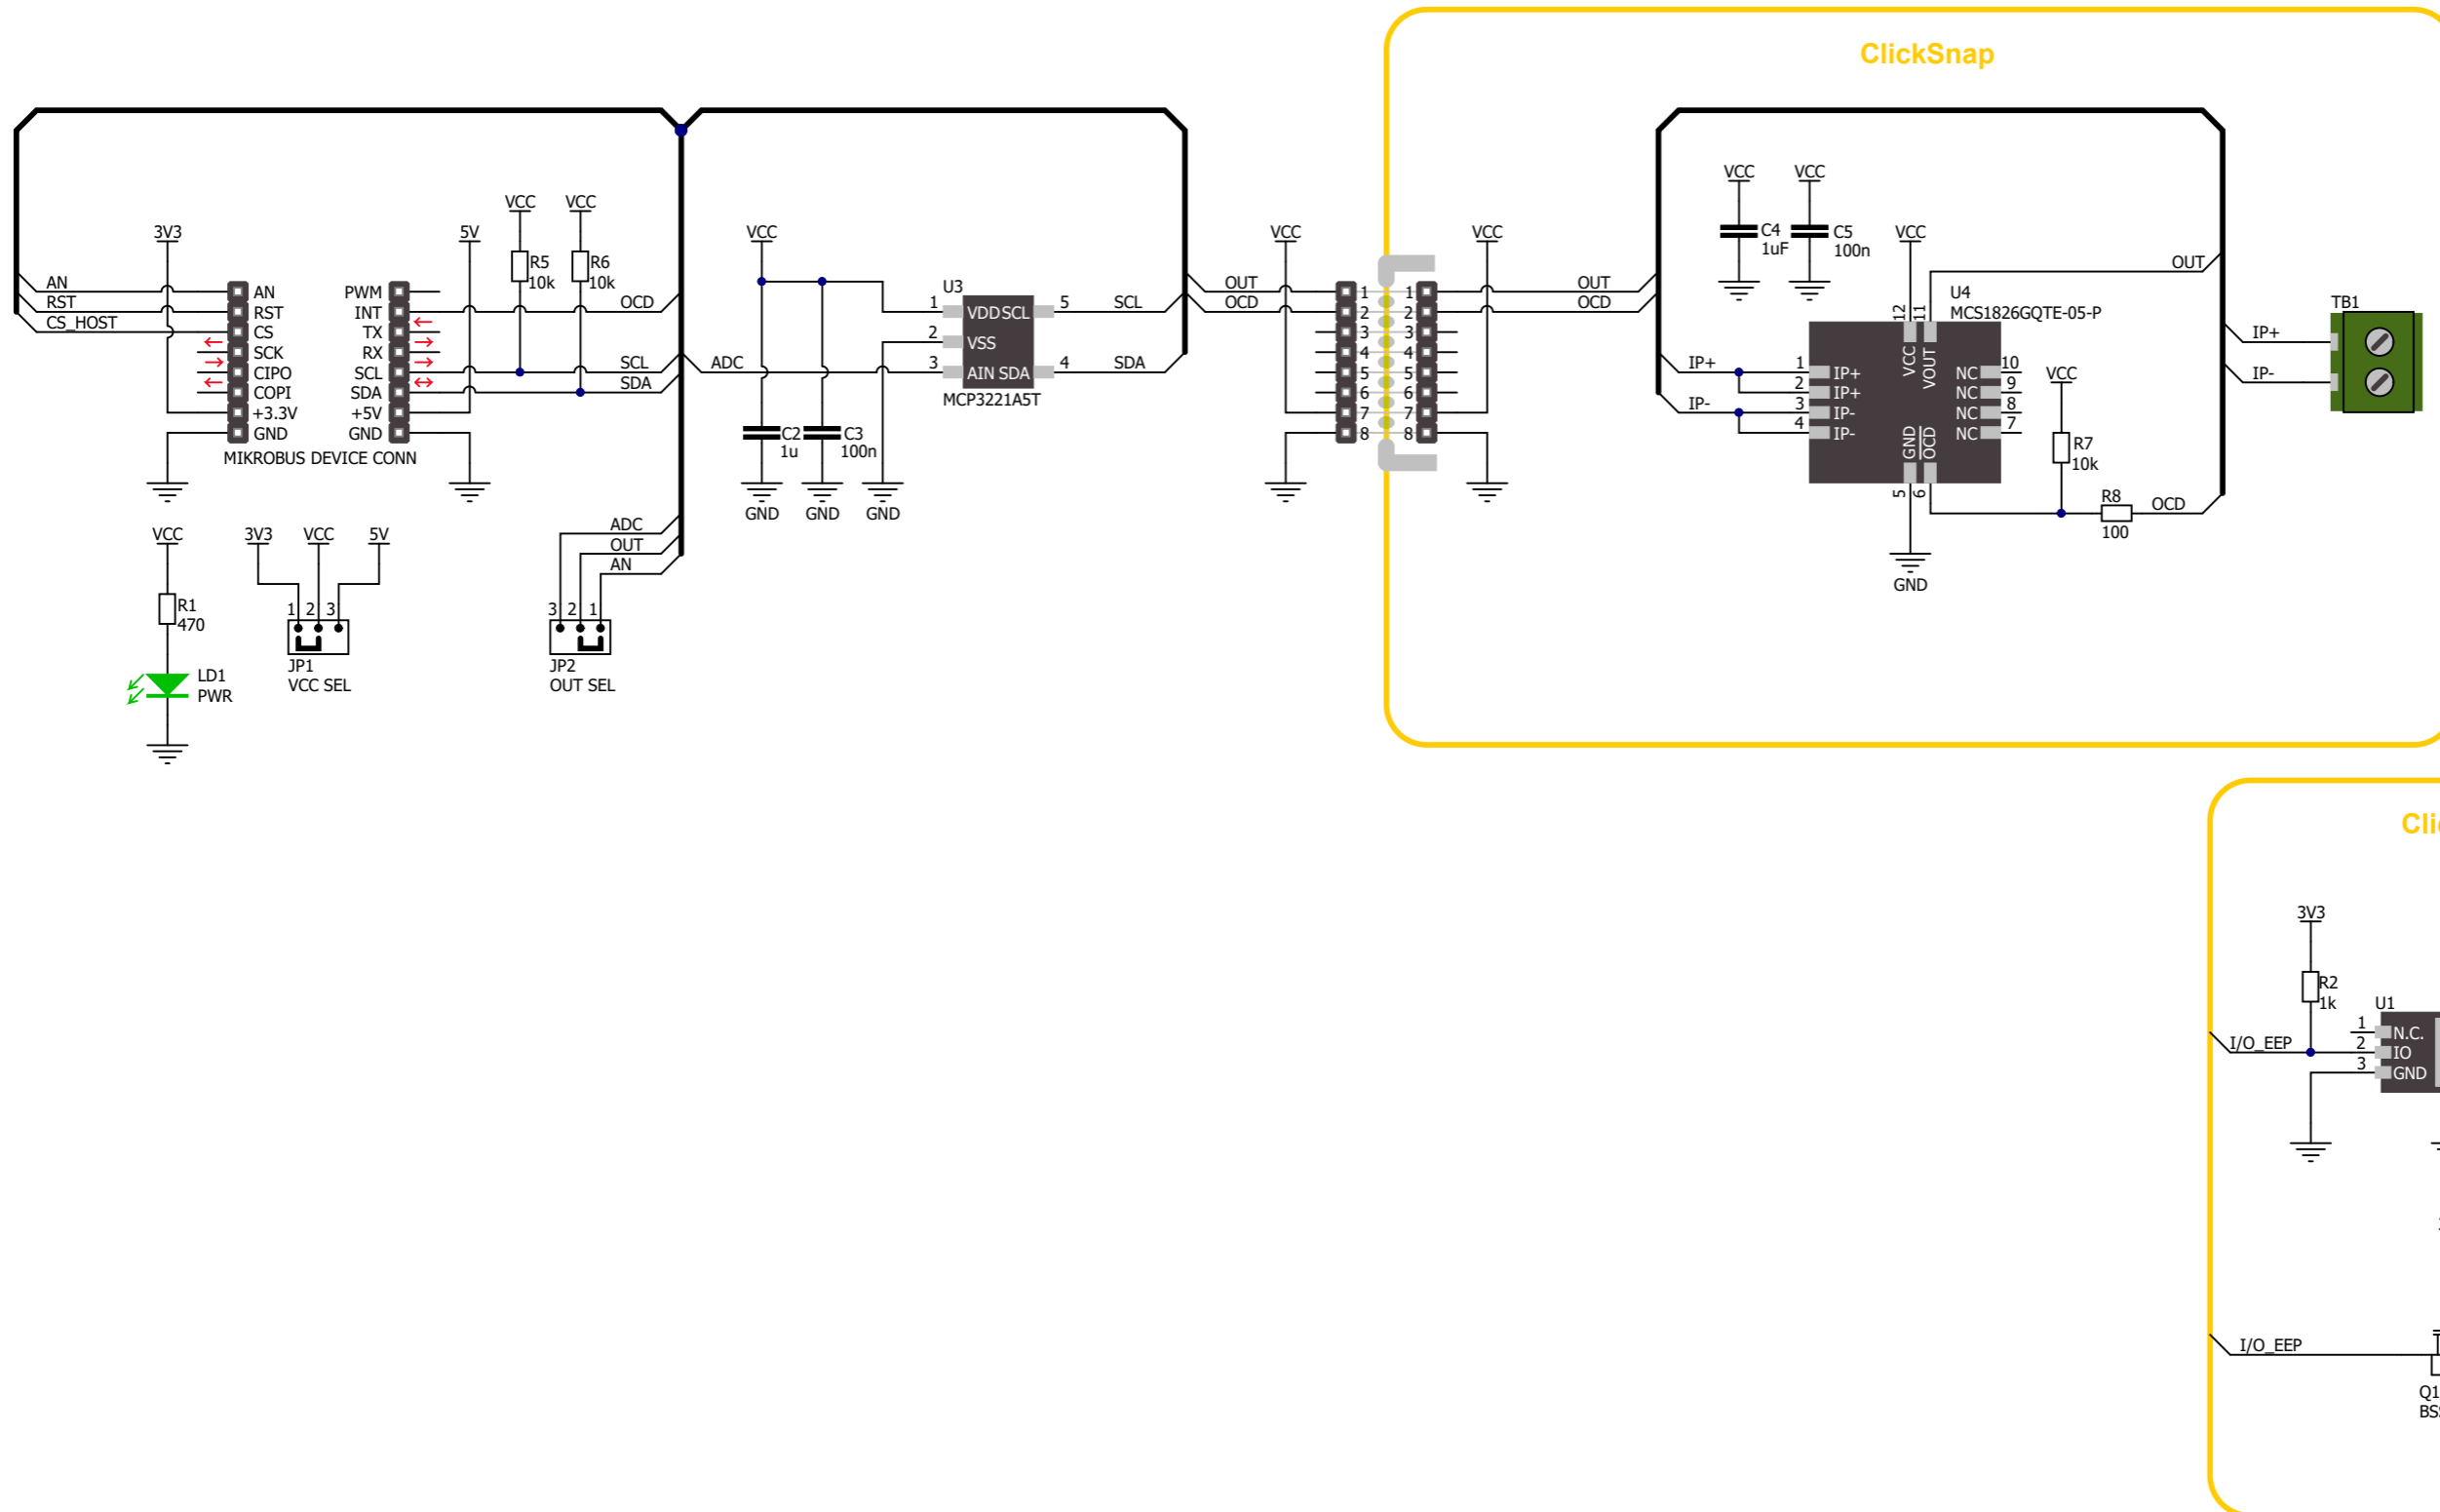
ClickSnap

3V3
AN
RST
CS_HOST
AN
RST
CS
SCK
CIPO
COPI
+3.3V
GND
PWM
INT
TX
RX
SCL
SDA
+5V
GND
MIKROBUS DEVICE CONN
5V
VCC
VCC
R5
10k
R6
10k
OCD
SCL
SDA

VCC
R1
470
LD1
PWR

3V3
VCC
5V
1 2 3
JP1
VCC SEL

ADC
OUT
AN
3 2 1
JP2
OUT SEL

VCC
ADC
C2
1u
C3
100n
GND
GND
GND
U3
1
2
3
VDD
VSS
AIN
SCL
SDA
5
4
MCP3221A5T
SCL
SDA

VCC
OUT
OCD
1 2 3 4 5 6 7 8
1 2 3 4 5 6 7 8
VCC
OUT
OCD

VCC
VCC
C4
1uF
C5
100n
VCC
U4
MCS1826GQTE-05-P
OUT
12
11
VCC
VOUT
IP+
IP-
1
2
3
4
IP+
IP+
IP-
IP-
NC
NC
NC
NC
10
9
8
7
GND
OCD
5
6
GND
VCC
R7
10k
R8
100
OCD
TB1
IP+
IP-

Cli
3V3
R2
1k
U1
I/O_EEP
1
2
3
N.C.
IO
GND
I/O_EEP
Q1
BS